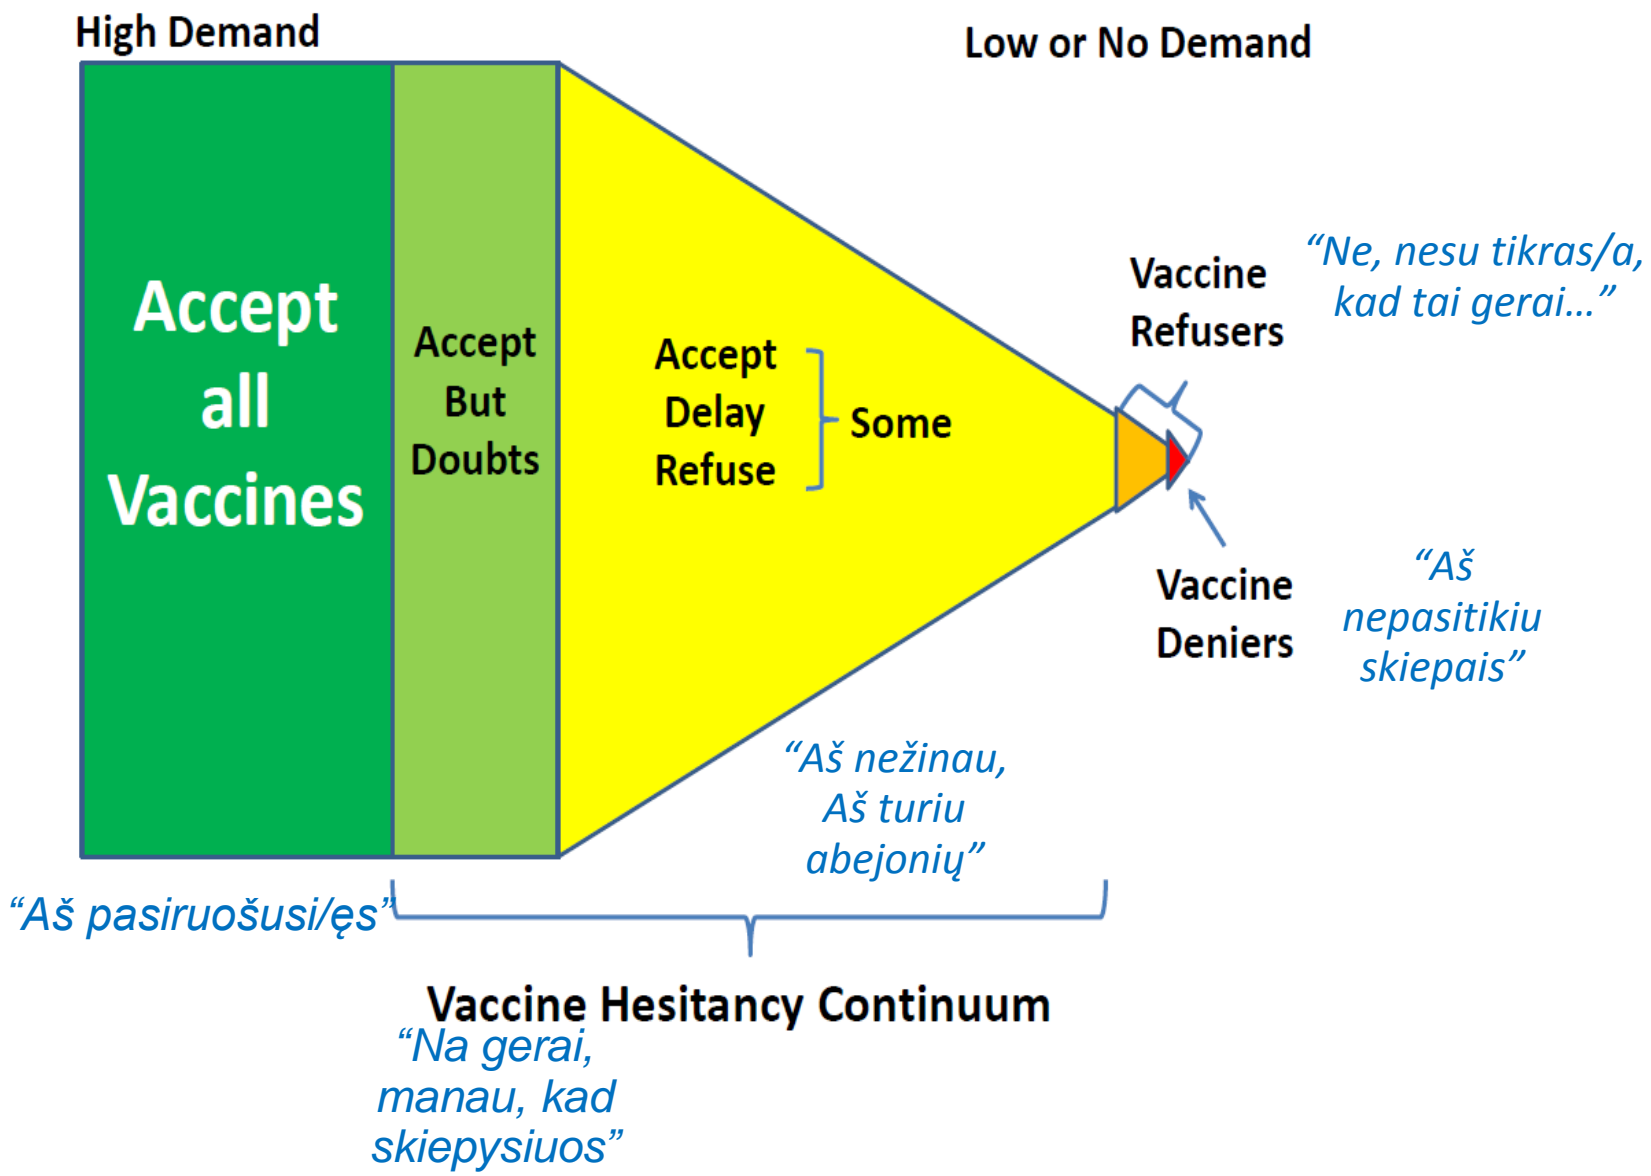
High Demand

Low or No Demand

Accept all Vaccines

Accept But Doubts

Accept
Delay
Refuse

Some

Vaccine Refusers

“Ne, nesu tikras/a, kad tai gerai…”

Vaccine Deniers

“Aš nepasitikiu skiepais”

“Aš nežinau, Aš turiu abejonių”

“Aš pasiruošusi/ęs”

Vaccine Hesitancy Continuum

“Na gerai, manau, kad skiepysiuos”